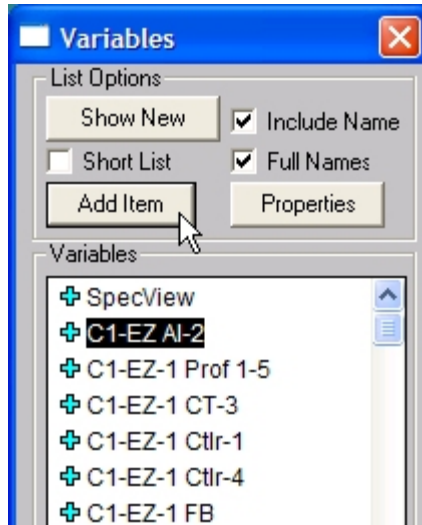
Variables

List Options

Show New

Include Name

Short List

Full Names

Add Item

Properties

Variables

SpecView

C1-EZ AI-2

C1-EZ-1 Prof 1-5

C1-EZ-1 CT-3

C1-EZ-1 Ctlr-1

C1-EZ-1 Ctlr-4

C1-EZ-1 FB